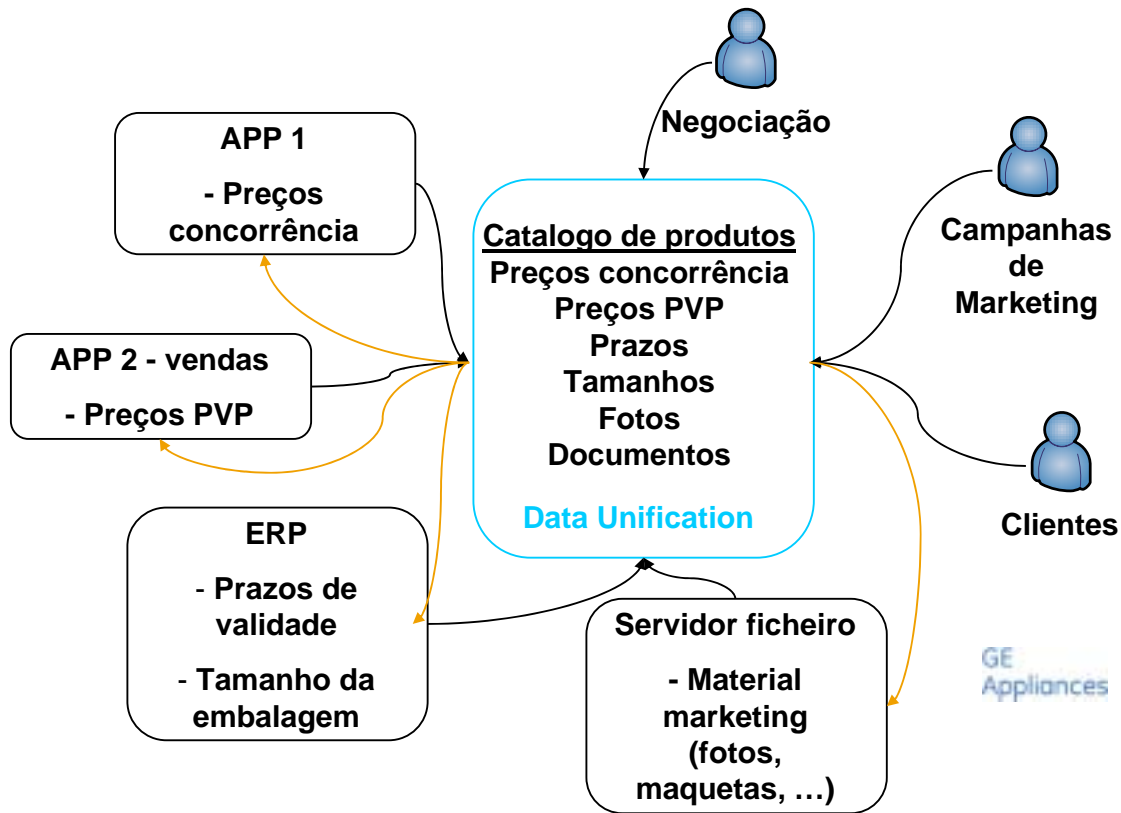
Negociação

APP 1

- Preços concorrência

Catalogo de produtos
Preços concorrência
Preços PVP
Prazos
Tamanhos
Fotos
Documentos

Data Unification

Campanhas de Marketing

APP 2 - vendas

- Preços PVP

Clientes

ERP

- Prazos de validade

- Tamanho da embalagem

Servidor ficheiro

- Material marketing (fotos, maquetas, …)

GE Appliances